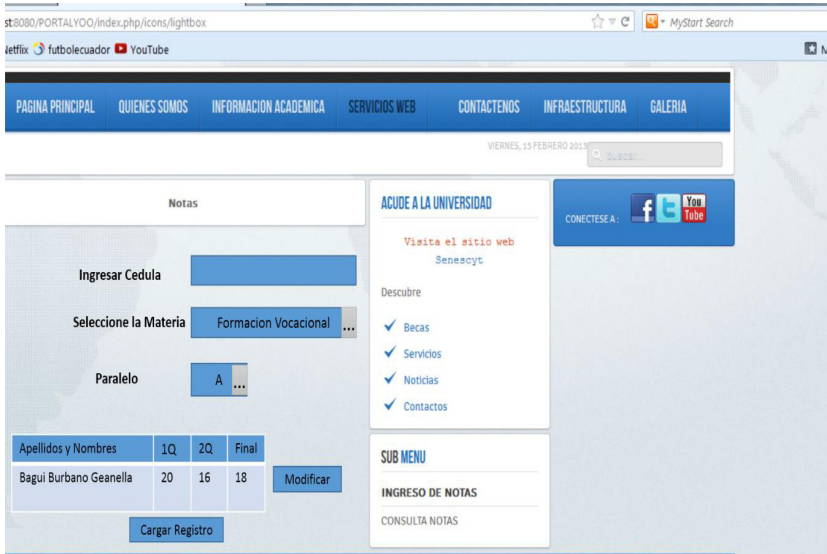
st:8080/PORTALYOO/index.php/icons/lightbox

MyStart Search

Netflix futbolecuador YouTube

PAGINA PRINCIPAL QUIENES SOMOS INFORMACION ACADEMICA SERVICIOS WEB CONTACTENOS INFRAESTRUCTURA GALERIA

VIERNES, 15 FEBRERO 2013

buscar...

Notas

Ingresar Cedula

Seleccione la Materia Formacion Vocacional ...

Paralelo A ...

| Apellidos y Nombres | 1Q | 2Q | Final |
|---|---|---|---|
| Bagui Burbano Geanella | 20 | 16 | 18 |

Modificar

Cargar Registro

ACUDE A LA UNIVERSIDAD

Visita el sitio web Senescyt

Descubre

Becas

Servicios

Noticias

Contactos

SUB MENU

INGRESO DE NOTAS

CONSULTA NOTAS

CONECTESE A :

You Tube